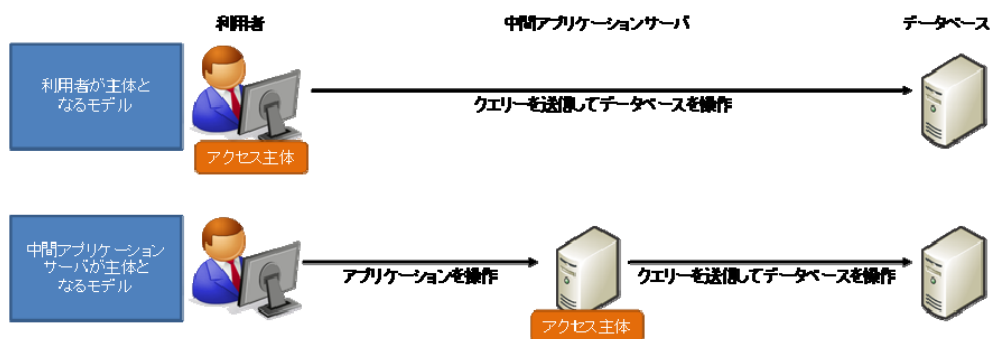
利用者

中間アプリケーションサーバ

データベース

利用者が主体となるモデル

クエリーを送信してデータベースを操作

アクセス主体

中間アプリケーションサーバが主体となるモデル

アプリケーションを操作

クエリーを送信してデータベースを操作

アクセス主体